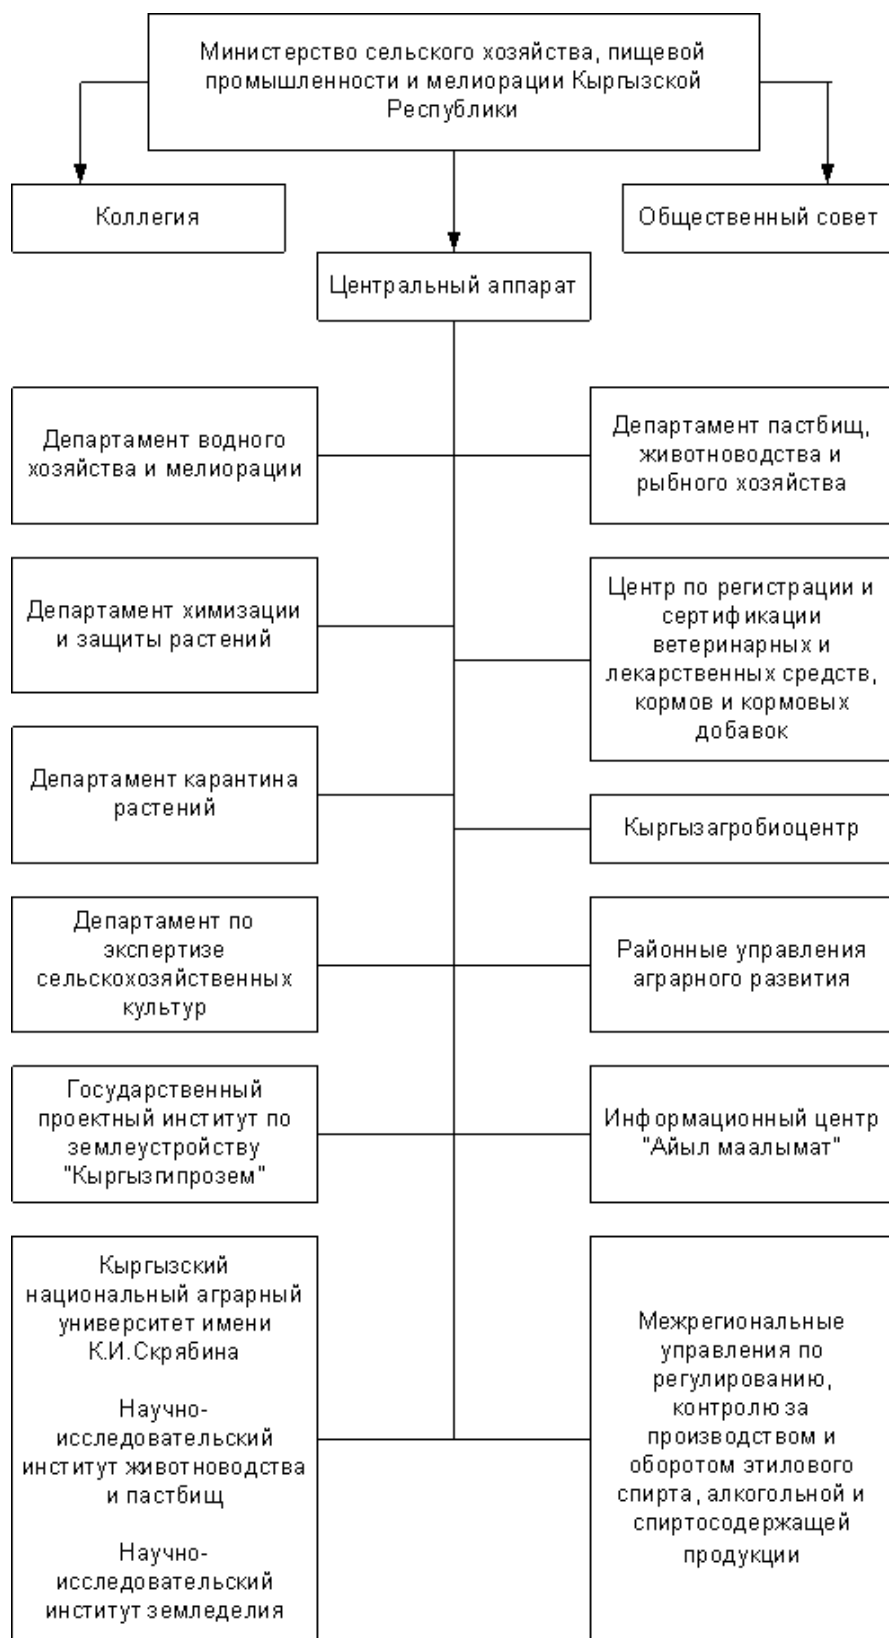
Министерство сельского хозяйства, пищевой промышленности и мелиорации Кыргызской Республики

Коллегия

Общественный совет

Центральный аппарат

Департамент водного хозяйства и мелиорации

Департамент пастбищ, животноводства и рыбного хозяйства

Департамент химизации и защиты растений

Центр по регистрации и сертификации ветеринарных и лекарственных средств, кормов и кормовых добавок

Департамент карантина растений

Кыргызагробиоцентр

Департамент по экспертизе сельскохозяйственных культур

Районные управления аграрного развития

Государственный проектный институт по землеустройству "Кыргызгипрозем"

Информационный центр "Айыл маалымат"

Кыргызский национальный аграрный университет имени К.И.Скрябина

Научно-исследовательский институт животноводства и пастбищ

Научно-исследовательский институт земледелия

Межрегиональные управления по регулированию, контролю за производством и оборотом этилового спирта, алкогольной и спиртосодержащей продукции